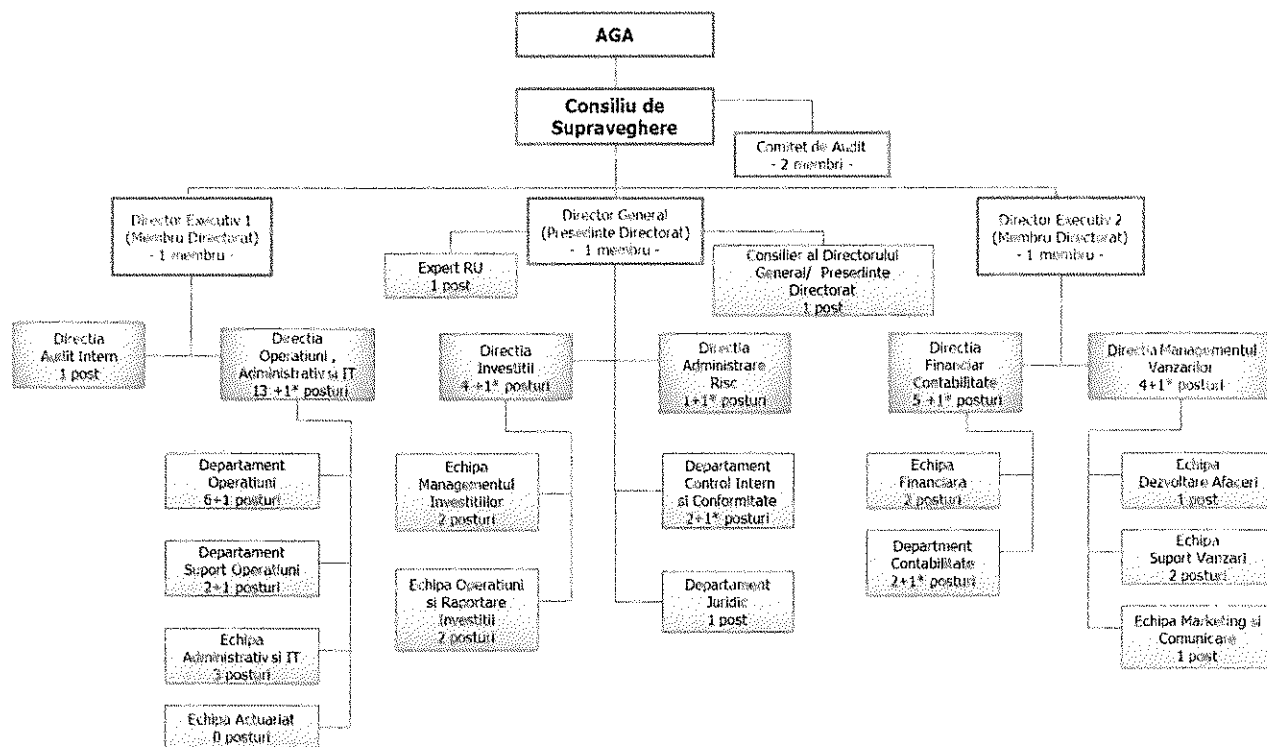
AGA

Consiliu de Supraveghere

Comitet de Audit
- 2 membri -

Director Executiv 1
(Membru Directorat)
- 1 membru -

Director General
(Presedinte Directorat)
- 1 membru -

Director Executiv 2
(Membru Directorat)
- 1 membru -

Expert RU
1 post

Consilier al Directorului General/ Presedinte Directorat
1 post

Directia Audit Intern
1 post

Directia Operatiuni , Administrativ si IT
13 +1* posturi

Departament Operatiuni
6+1 posturi

Departament Suport Operatiuni
2+1 posturi

Echipa Administrativ si IT
3 posturi

Echipa Actuariat
0 posturi

Directia Investitii
4 +1* posturi

Echipa Managementul Investitiilor
2 posturi

Echipa Operatiuni si Raportare Investitii
2 posturi

Directia Administrare Risc
1+1* posturi

Departament Control Intern si Conformitate
2+1* posturi

Departament Juridic
1 post

Directia Financiar Contabilitate
5 +1* posturi

Echipa Financiara
2 posturi

Department Contabilitate
2+1* posturi

Directia Managementul Vanzarilor
4+1* posturi

Echipa Dezvoltare Afaceri
1 post

Echipa Suport Vanzari
2 posturi

Echipa Marketing si Comunicare
1 post